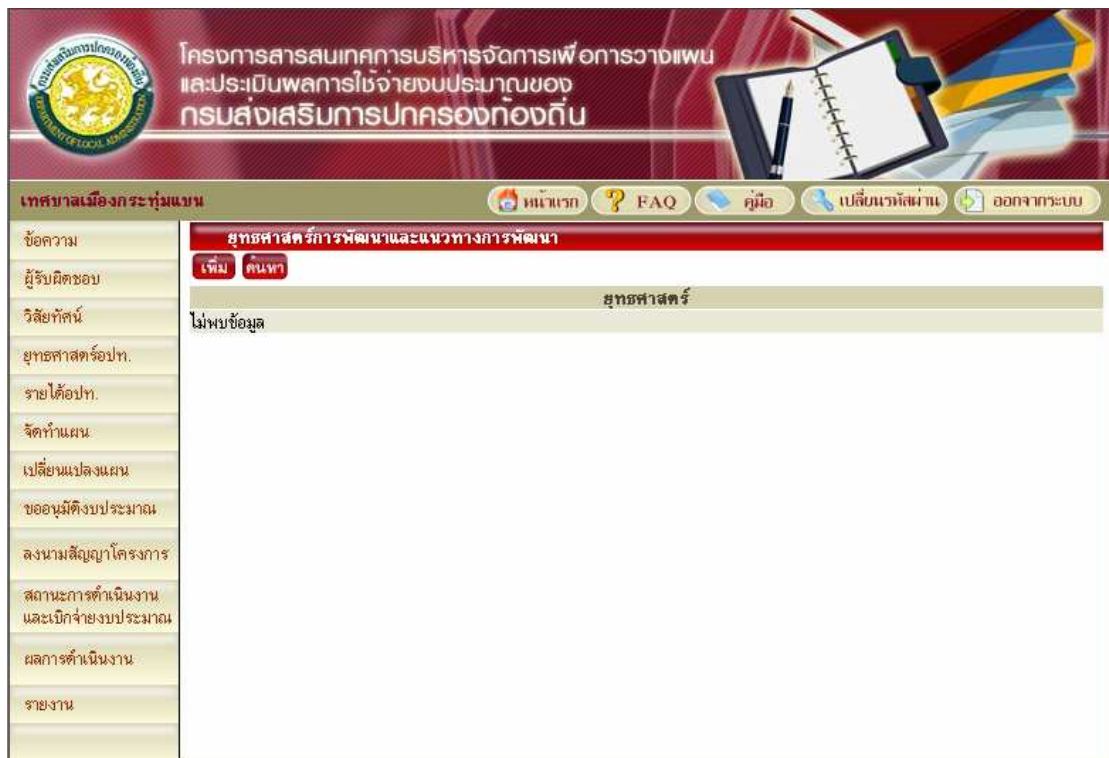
โครงการสารสนเทศการบริหารจัดการเพื่อการวางแผน และประเมินผลการใช้จ่ายงบประมาณของ กรมส่งเสริมการปกครองท้องถิ่น

เทศบาลเมืองกระทุ่มแบน

หน้าแรก FAQ คู่มือ เปลี่ยนรหัสผ่าน ออกจากระบบ

ข้อความ
ผู้รับผิดชอบ
วิสัยทัศน์
ยุทธศาสตร์อปท.
รายได้อปท.
จัดทำแผน
เปลี่ยนแปลงแผน
ขออนุมัติงบประมาณ
ลงนามสัญญาโครงการ
สถานะการดำเนินงาน และเบิกจ่ายงบประมาณ
ผลการดำเนินงาน
รายงาน

ยุทธศาสตร์การพัฒนาและแนวทางการพัฒนา

เพิ่ม ค้นหา

| ยุทธศาสตร์ |
|---|
| ไม่พบข้อมูล |